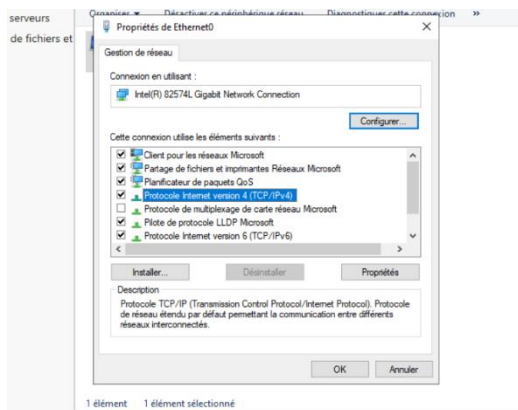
serveurs

de fichiers et

Organiser ▾ Désactiver ce périphérique réseau Diagnostiquer cette connexion »

Propriétés de Ethernet0

Gestion de réseau

Connexion en utilisant :

Intel(R) 82574L Gigabit Network Connection

Configurer...

Cette connexion utilise les éléments suivants :

Client pour les réseaux Microsoft
Partage de fichiers et imprimantes Réseaux Microsoft
Planificateur de paquets QoS
Protocole Internet version 4 (TCP/IPv4)
Protocole de multiplexage de carte réseau Microsoft
Pilote de protocole LLDP Microsoft
Protocole Internet version 6 (TCP/IPv6)

Installer... Désinstaller Propriétés

Description
Protocole TCP/IP (Transmission Control Protocol/Internet Protocol). Protocole de réseau étendu par défaut permettant la communication entre différents réseaux interconnectés.

OK Annuler

1 élément 1 élément sélectionné